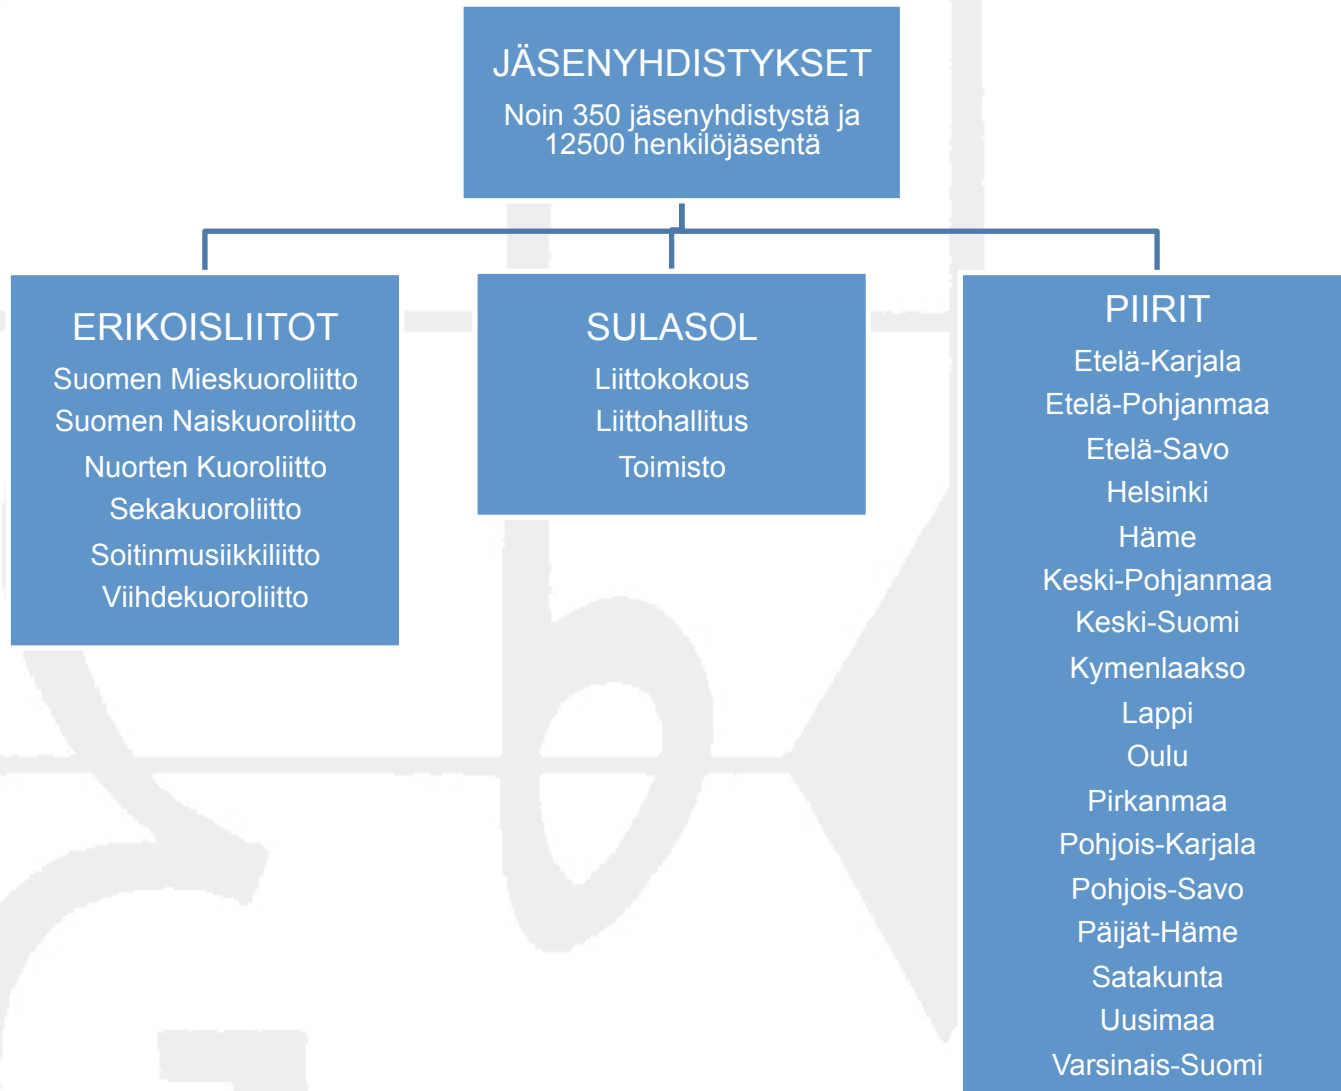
JÄSENYHDISTYKSET

Noin 350 jäsenyhdistystä ja 12500 henkilöjäsentä

ERIKOISLIITOT

Suomen Mieskuoroliitto
Suomen Naiskuoroliitto
Nuorten Kuoroliitto
Sekakuoroliitto
Soitinmusiikkiliitto
Viihdekuoroliitto

SULASOL

Liittokokous
Liittohallitus
Toimisto

PIIRIT

Etelä-Karjala
Etelä-Pohjanmaa
Etelä-Savo
Helsinki
Häme
Keski-Pohjanmaa
Keski-Suomi
Kymenlaakso
Lappi
Oulu
Pirkanmaa
Pohjois-Karjala
Pohjois-Savo
Päijät-Häme
Satakunta
Uusimaa
Varsinais-Suomi